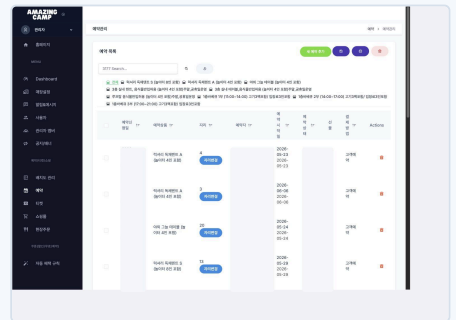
AMAZING CAMP

관리자

홈페이지

Dashboard

예약관리

예약 목록

예약 목록

예약 > 예약관리

Search...

Actions

미국의 독재청은 & (놀이터 4인 포함)

이하 그늘 아래말 (놀이터 4인 포함)

2026-02-24

2026-02-25

2026-02-26

2026-03-06

2026-03-07

2026-03-08

고객확정

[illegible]